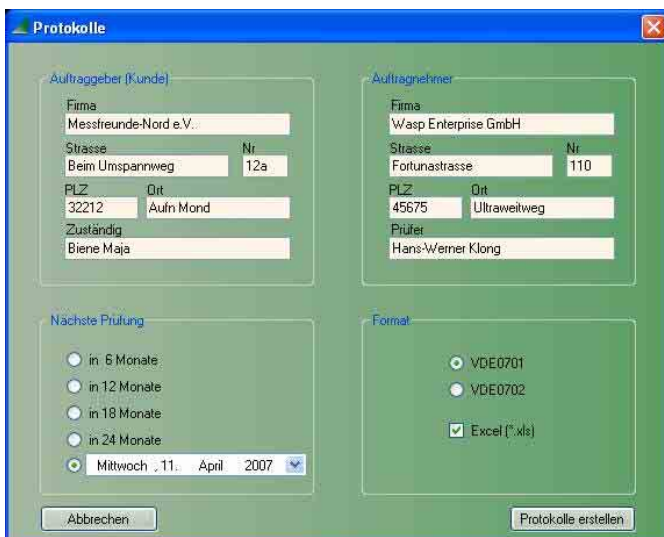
Protokolle

Auftraggeber (Kunde)

Firma
Messfreunde-Nord e.V.

Strasse
Beim Umspannweg

Nr
12a

PLZ
32212

Ort
Aufn Mond

Zuständig
Biene Maja

Auftragnehmer

Firma
Wasp Enterprise GmbH

Strasse
Fortunastrasse

Nr
110

PLZ
45675

Ort
Ultraweitweg

Prüfer
Hans-Werner Klong

Nächste Prüfung

in 6 Monate
in 12 Monate
in 18 Monate
in 24 Monate
Mittwoch , 11. April 2007

Format

VDE0701
VDE0702
Excel (*.xls)

Abbrechen

Protokolle erstellen